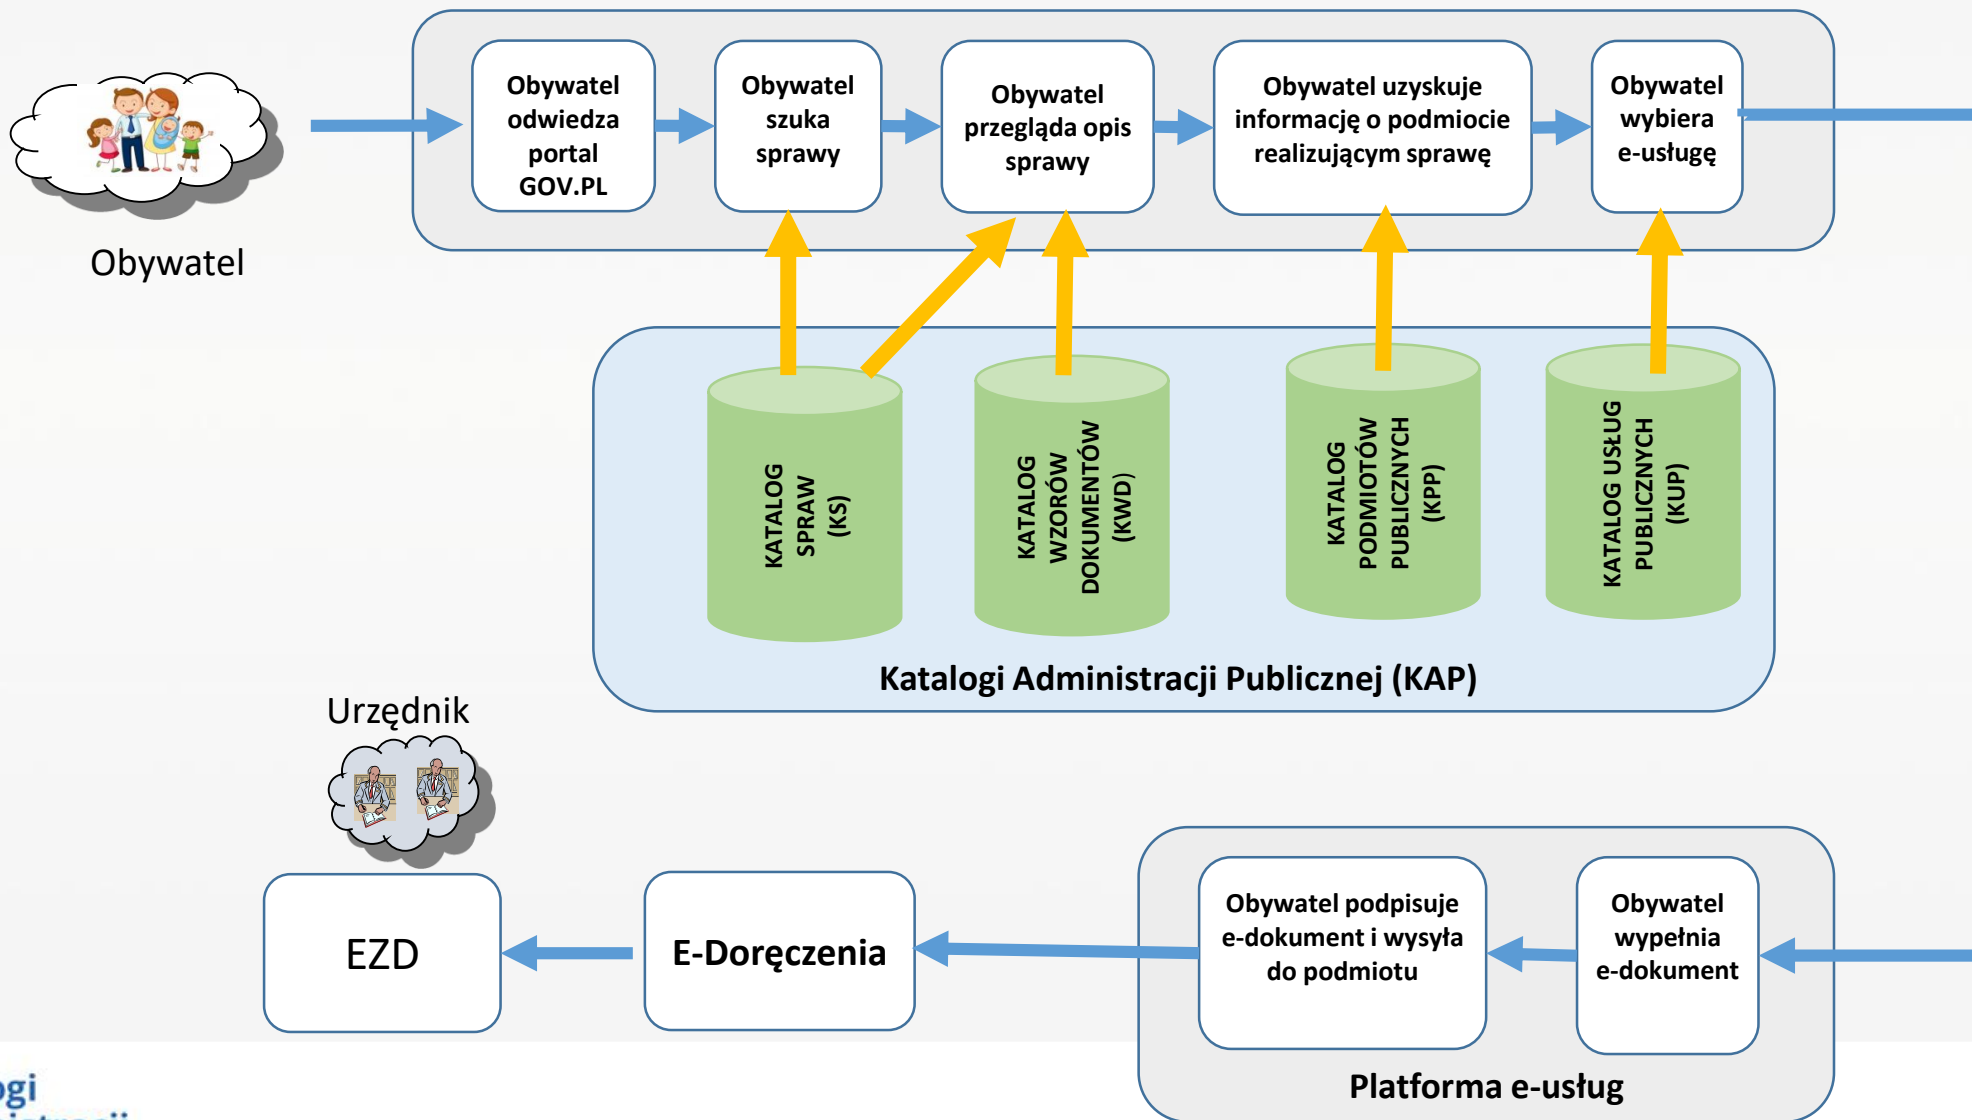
Obywatel

Obywatel odwiedza portal GOV.PL

Obywatel szuka sprawy

Obywatel przegląda opis sprawy

Obywatel uzyskuje informację o podmiocie realizującym sprawę

Obywatel wybiera e-usługę

KATALOG SPRAW (KS)

KATALOG WZORÓW DOKUMENTÓW (KWD)

KATALOG PODMIOTÓW PUBLICZNYCH (KPP)

KATALOG USŁUG PUBLICZNYCH (KUP)

Katalogi Administracji Publicznej (KAP)

Urzędnik

EZD

E-Doręczenia

Obywatel podpisuje e-dokument i wysyła do podmiotu

Obywatel wypełnia e-dokument

Platforma e-usług

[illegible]gi
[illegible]